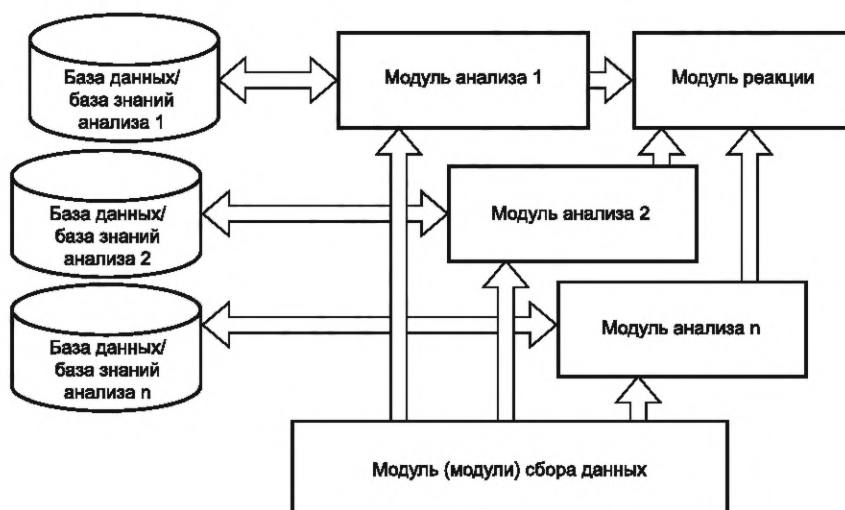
База данных/ база знаний анализа 1

Модуль анализа 1

Модуль реакции

База данных/ база знаний анализа 2

Модуль анализа 2

База данных/ база знаний анализа n

Модуль анализа n

Модуль (модули) сбора данных